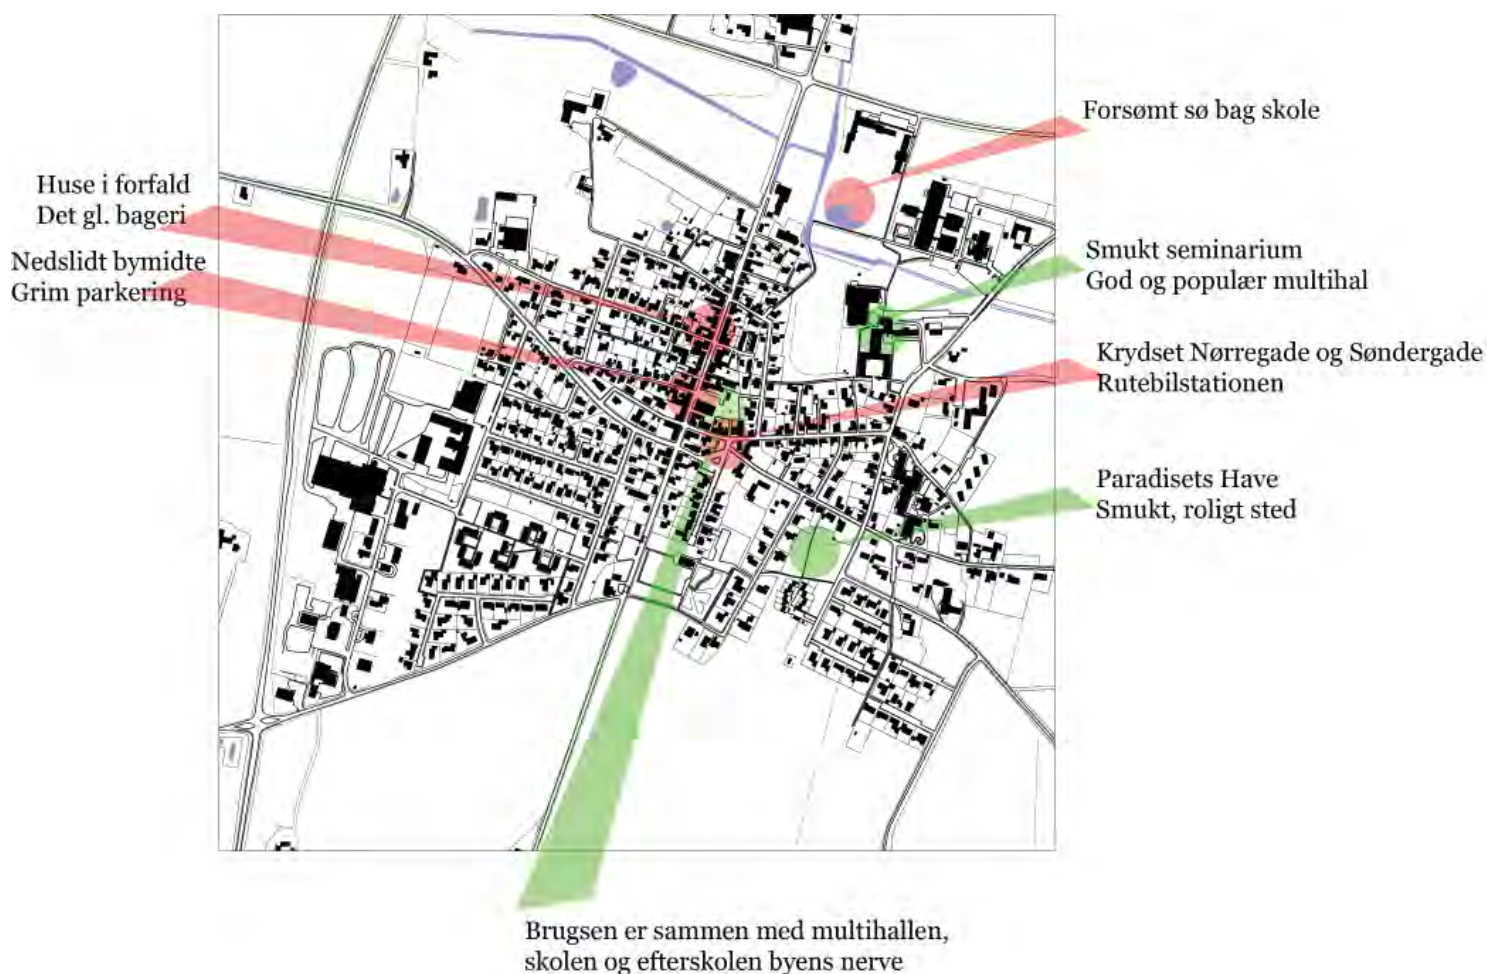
Forsømt sø bag skole

Huse i forfald
Det gl. bageri

Nedslidt bymidte
Grim parkering

Smukt seminarium
God og populær multihal

Krydset Nørregade og Søndergade
Rutebilstationen

Paradisets Have
Smukt, roligt sted

Brugsen er sammen med multihallen, skolen og efterskolen byens nerve